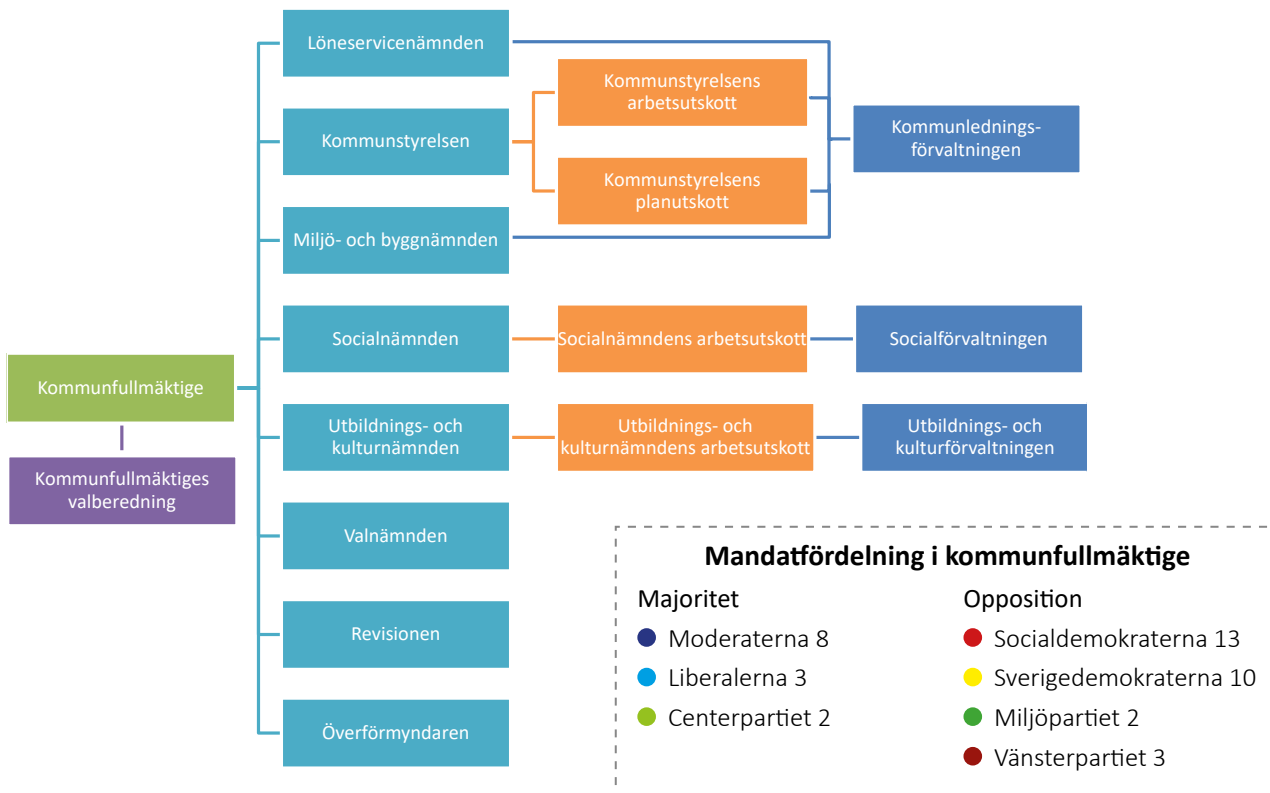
Kommunfullmäktige

Kommunfullmäktiges valberedning

Löneservicenämnden

Kommunstyrelsen

Kommunstyrelsens arbetsutskott

Kommunstyrelsens planutskott

Kommunlednings-förvaltningen

Miljö- och byggnämnden

Socialnämnden

Socialnämndens arbetsutskott

Socialförvaltningen

Utbildnings- och kulturnämnden

Utbildnings- och kulturnämndens arbetsutskott

Utbildnings- och kulturförvaltningen

Valnämnden

Revisionen

Överförmyndaren

Mandatfördelning i kommunfullmäktige

Majoritet
Moderaterna 8
Liberalerna 3
Centerpartiet 2

Opposition
Socialdemokraterna 13
Sverigedemokraterna 10
Miljöpartiet 2
Vänsterpartiet 3